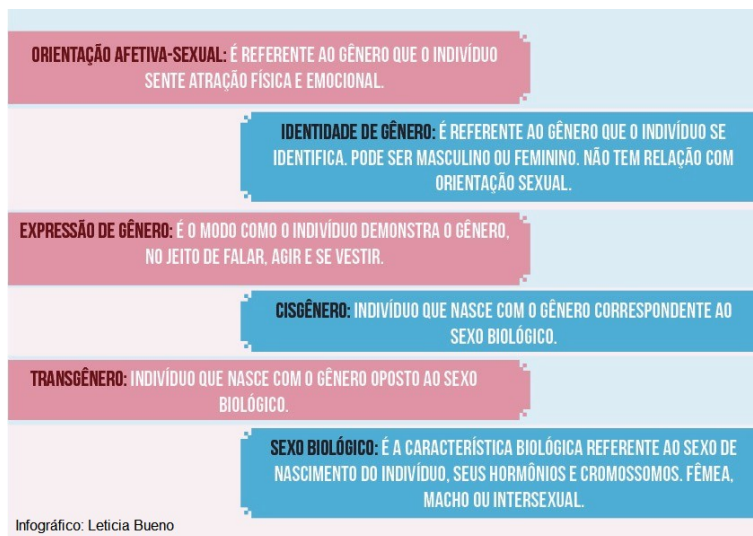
ORIENTAÇÃO AFETIVA-SEXUAL: É REFERENTE AO GÊNERO QUE O INDIVÍDUO SENTE ATRAÇÃO FÍSICA E EMOCIONAL.

IDENTIDADE DE GÊNERO: É REFERENTE AO GÊNERO QUE O INDIVÍDUO SE IDENTIFICA. PODE SER MASCULINO OU FEMININO. NÃO TEM RELAÇÃO COM ORIENTAÇÃO SEXUAL.

EXPRESSÃO DE GÊNERO: É O MODO COMO O INDIVÍDUO DEMONSTRA O GÊNERO, NO JEITO DE FALAR, AGIR E SE VESTIR.

CISGÊNERO: INDIVÍDUO QUE NASCE COM O GÊNERO CORRESPONDENTE AO SEXO BIOLÓGICO.

TRANSGÊNERO: INDIVÍDUO QUE NASCE COM O GÊNERO OPOSTO AO SEXO BIOLÓGICO.

SEXO BIOLÓGICO: É A CARACTERÍSTICA BIOLÓGICA REFERENTE AO SEXO DE NASCIMENTO DO INDIVÍDUO, SEUS HORMÔNIOS E CROMOSSOMOS. FÊMEA, MACHO OU INTERSEXUAL.

Infográfico: Leticia Bueno